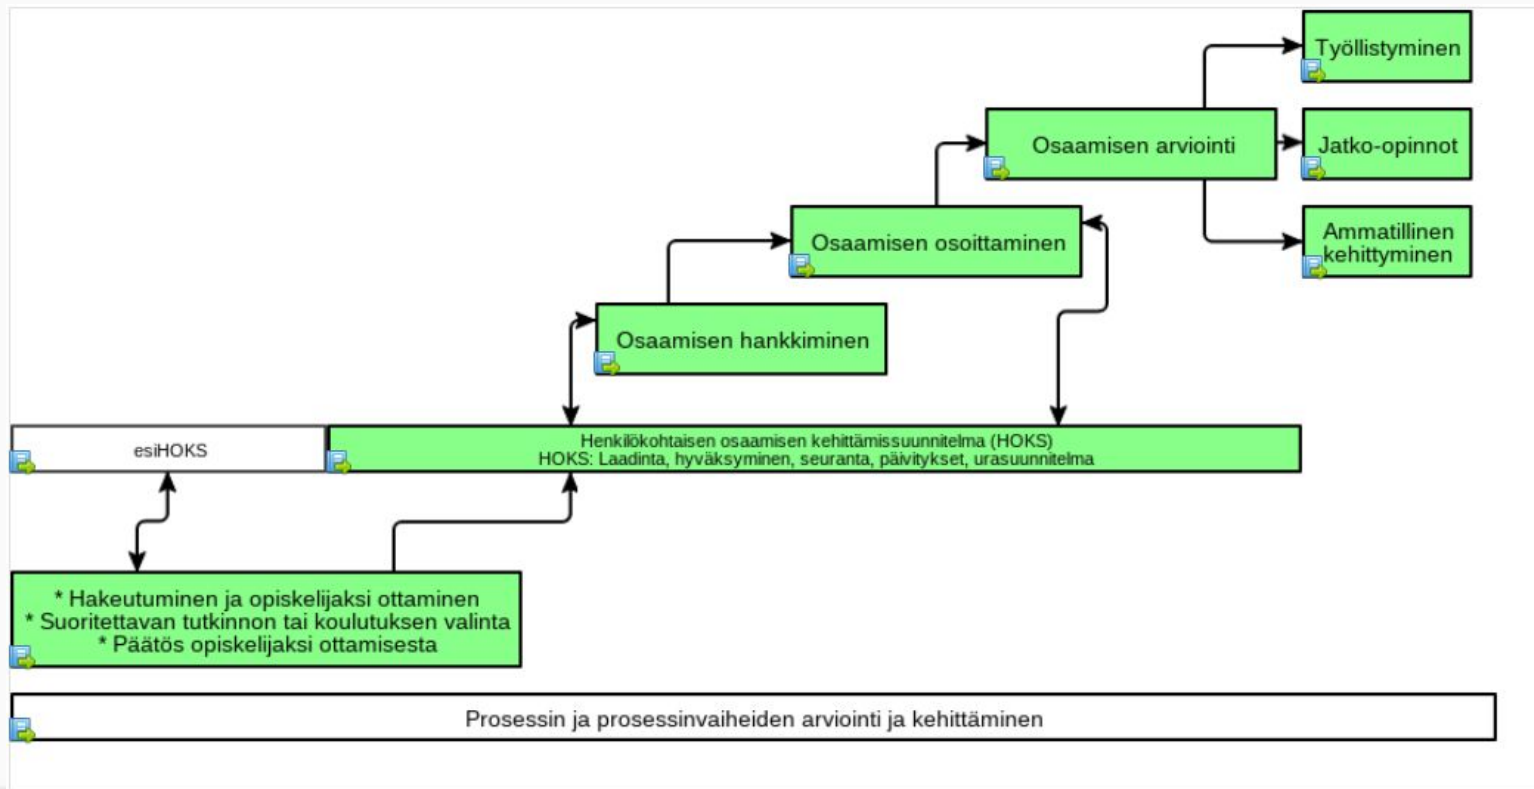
Työllistyminen

Osaamisen arviointi

Jatko-opinnot

Osaamisen osoittaminen

Ammatillinen kehittyminen

Osaamisen hankkiminen

esiHOKS

Henkilökohtaisen osaamisen kehittämissuunnitelma (HOKS)
HOKS: Laadinta, hyväksyminen, seuranta, päivitykset, urasuunnitelma

* Hakeutuminen ja opiskelijaksi ottaminen
* Suoritettavan tutkinnon tai koulutuksen valinta
* Päätös opiskelijaksi ottamisesta

Prosessin ja prosessinvaiheiden arviointi ja kehittäminen